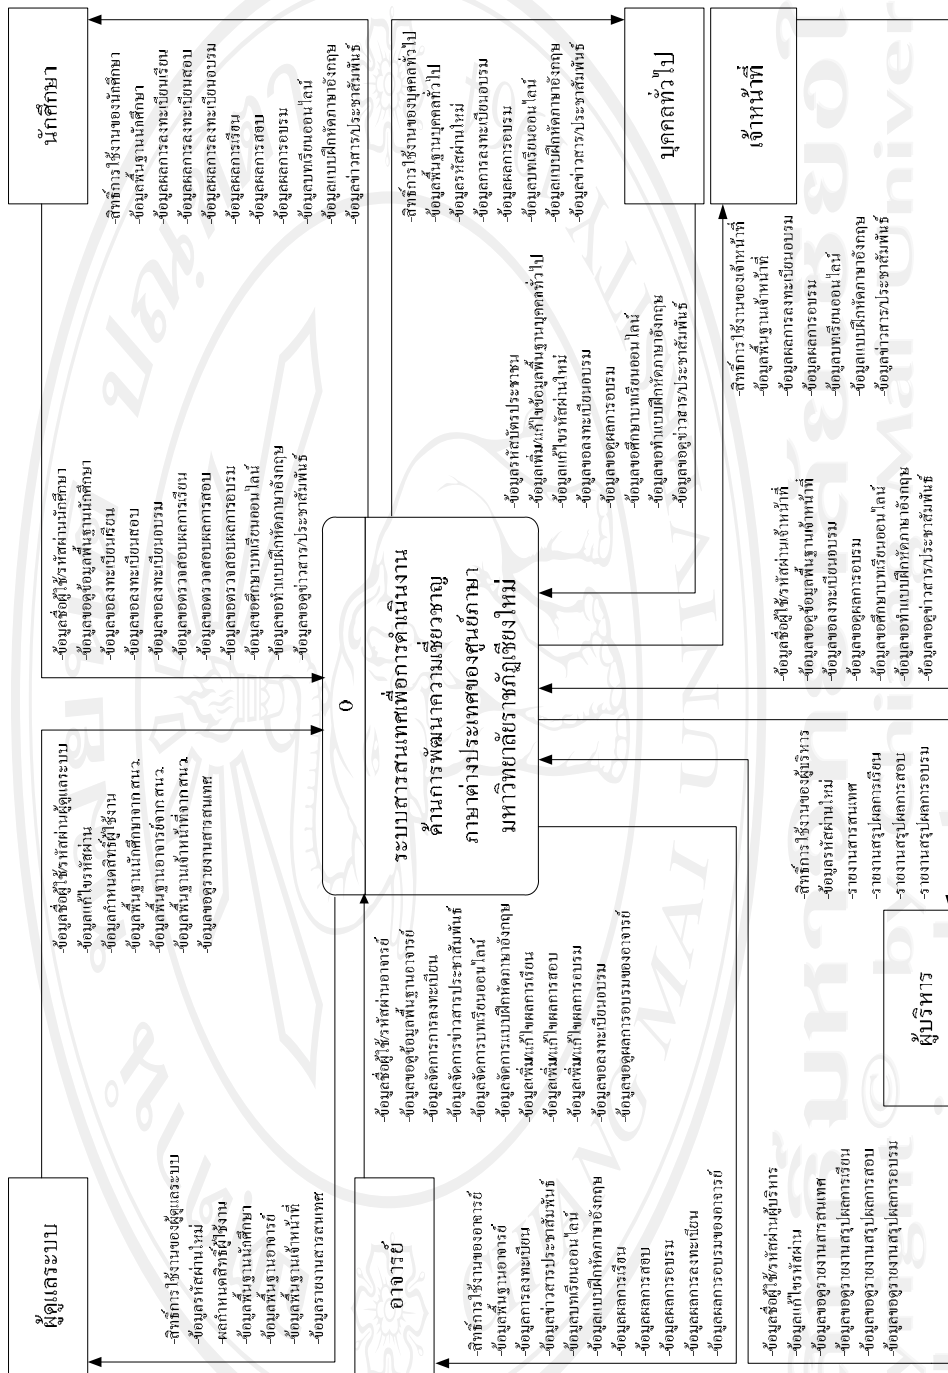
ผู้ดูแลระบบ

-สิทธิ์การใช้งานของผู้ดูแลระบบ
-ข้อมูลรหัสผ่านใหม่
-ผลกำหนดสิทธิ์ผู้ใช้งาน
-ข้อมูลพื้นฐานนักศึกษา
-ข้อมูลพื้นฐานอาจารย์
-ข้อมูลพื้นฐานเจ้าหน้าที่
-ข้อมูลรายงานสารสนเทศ

-ข้อมูลชื่อผู้ใช้/รหัสผ่านผู้ดูแลระบบ
-ข้อมูลแก้ไขรหัสผ่าน
-ข้อมูลกำหนดสิทธิ์ผู้ใช้งาน
-ข้อมูลพื้นฐานนักศึกษาจาก สนว.
-ข้อมูลพื้นฐานอาจารย์จาก สนว.
-ข้อมูลพื้นฐานเจ้าหน้าที่จาก สนว.
-ข้อมูลขอดูรายงานสารสนเทศ

นักศึกษา

-ข้อมูลชื่อผู้ใช้/รหัสผ่านนักศึกษา
-ข้อมูลขอดูข้อมูลพื้นฐานนักศึกษา
-ข้อมูลลงทะเบียนเรียน
-ข้อมูลลงทะเบียนสอบ
-ข้อมูลลงทะเบียนอบรม
-ข้อมูลขอตรวจสอบผลการเรียน
-ข้อมูลขอตรวจสอบผลการสอบ
-ข้อมูลขอตรวจสอบผลการอบรม
-ข้อมูลขอศึกษาบทเรียนออนไลน์
-ข้อมูลขอทำแบบฝึกหัดภาษาอังกฤษ
-ข้อมูลขอดูข่าวสารประชาสัมพันธ์

-สิทธิ์การใช้งานของนักศึกษา
-ข้อมูลพื้นฐานนักศึกษา
-ข้อมูลผลการลงทะเบียนเรียน
-ข้อมูลผลการลงทะเบียนสอบ
-ข้อมูลผลการลงทะเบียนอบรม
-ข้อมูลผลการเรียน
-ข้อมูลผลการสอบ
-ข้อมูลผลการอบรม
-ข้อมูลบทเรียนออนไลน์
-ข้อมูลแบบฝึกหัดภาษาอังกฤษ
-ข้อมูลข่าวสารประชาสัมพันธ์

0
ระบบสารสนเทศเพื่อการดำเนินงานด้านการพัฒนาความเชี่ยวชาญภาษาต่างประเทศของศูนย์ภาษามหาวิทยาลัยราชภัฏเชียงใหม่

บุคคลทั่วไป

-ข้อมูลรหัสบัตรประชาชน
-ข้อมูลเพิ่ม/แก้ไขข้อมูลพื้นฐานบุคคลทั่วไป
-ข้อมูลแก้ไขรหัสผ่านใหม่
-ข้อมูลลงทะเบียนอบรม
-ข้อมูลขอดูผลการอบรม
-ข้อมูลขอศึกษาบทเรียนออนไลน์
-ข้อมูลขอทำแบบฝึกหัดภาษาอังกฤษ
-ข้อมูลขอดูข่าวสารประชาสัมพันธ์

-สิทธิ์การใช้งานของบุคคลทั่วไป
-ข้อมูลพื้นฐานบุคคลทั่วไป
-ข้อมูลรหัสผ่านใหม่
-ข้อมูลการลงทะเบียนอบรม
-ข้อมูลผลการอบรม
-ข้อมูลบทเรียนออนไลน์
-ข้อมูลแบบฝึกหัดภาษาอังกฤษ
-ข้อมูลข่าวสารประชาสัมพันธ์

เจ้าหน้าที่

-สิทธิ์การใช้งานของเจ้าหน้าที่
-ข้อมูลพื้นฐานเจ้าหน้าที่
-ข้อมูลผลการลงทะเบียนอบรม
-ข้อมูลผลการอบรม
-ข้อมูลบทเรียนออนไลน์
-ข้อมูลแบบฝึกหัดภาษาอังกฤษ
-ข้อมูลข่าวสารประชาสัมพันธ์

-ข้อมูลชื่อผู้ใช้/รหัสผ่านเจ้าหน้าที่
-ข้อมูลขอดูข้อมูลพื้นฐานเจ้าหน้าที่
-ข้อมูลลงทะเบียนอบรม
-ข้อมูลขอดูผลการอบรม
-ข้อมูลขอศึกษาบทเรียนออนไลน์
-ข้อมูลขอทำแบบฝึกหัดภาษาอังกฤษ
-ข้อมูลขอดูข่าวสารประชาสัมพันธ์

อาจารย์

-สิทธิ์การใช้งานของอาจารย์
-ข้อมูลพื้นฐานอาจารย์
-ข้อมูลการลงทะเบียน
-ข้อมูลข่าวสารประชาสัมพันธ์
-ข้อมูลบทเรียนออนไลน์
-ข้อมูลแบบฝึกหัดภาษาอังกฤษ
-ข้อมูลผลการเรียน
-ข้อมูลผลการสอบ
-ข้อมูลผลการอบรม
-ข้อมูลผลการลงทะเบียน
-ข้อมูลผลการอบรมของอาจารย์

-ข้อมูลชื่อผู้ใช้/รหัสผ่านอาจารย์
-ข้อมูลขอดูข้อมูลพื้นฐานอาจารย์
-ข้อมูลจัดการการลงทะเบียน
-ข้อมูลจัดการข่าวสารประชาสัมพันธ์
-ข้อมูลจัดการบทเรียนออนไลน์
-ข้อมูลจัดการแบบฝึกหัดภาษาอังกฤษ
-ข้อมูลเพิ่ม/แก้ไขผลการเรียน
-ข้อมูลเพิ่ม/แก้ไขผลการสอบ
-ข้อมูลเพิ่ม/แก้ไขผลการอบรม
-ข้อมูลลงทะเบียนอบรม
-ข้อมูลขอดูผลการอบรมของอาจารย์

ผู้บริหาร

-ข้อมูลชื่อผู้ใช้/รหัสผ่านผู้บริหาร
-ข้อมูลแก้ไขรหัสผ่าน
-ข้อมูลขอดูรายงานสารสนเทศ
-ข้อมูลขอดูรายงานสรุปผลการเรียน
-ข้อมูลขอดูรายงานสรุปผลการสอบ
-ข้อมูลขอดูรายงานสรุปผลการอบรม

-สิทธิ์การใช้งานของผู้บริหาร
-ข้อมูลรหัสผ่านใหม่
-รายงานสารสนเทศ
-รายงานสรุปผลการเรียน
-รายงานสรุปผลการสอบ
-รายงานสรุปผลการอบรม